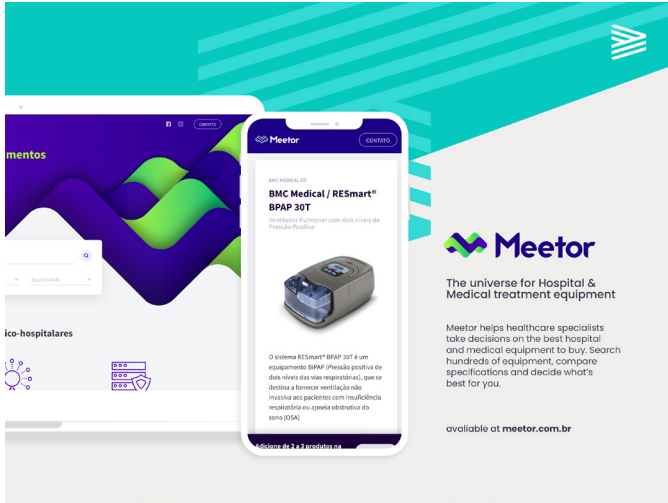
mentos

CONTATO

ico-hospitalares

Meetor

CONTATO

BMC MEDICAL CO

BMC Medical / RESmart® BPAP 30T

Ventilador Pulmonar com dois níveis de Pressão Positiva

O sistema RESmart® BPAP 30T é um equipamento BiPAP (Pressão positiva de dois níveis das vias respiratórias), que se destina a fornecer ventilação não invasiva aos pacientes com insuficiência respiratória ou apnéia obstrutiva do sono (OSA)

Adicione de 2 a 3 produtos na

Meetor

The universe for Hospital & Medical treatment equipment

Meetor helps healthcare specialists take decisions on the best hospital and medical equipment to buy. Search hundreds of equipment, compare specifications and decide what's best for you.

available at meetor.com.br